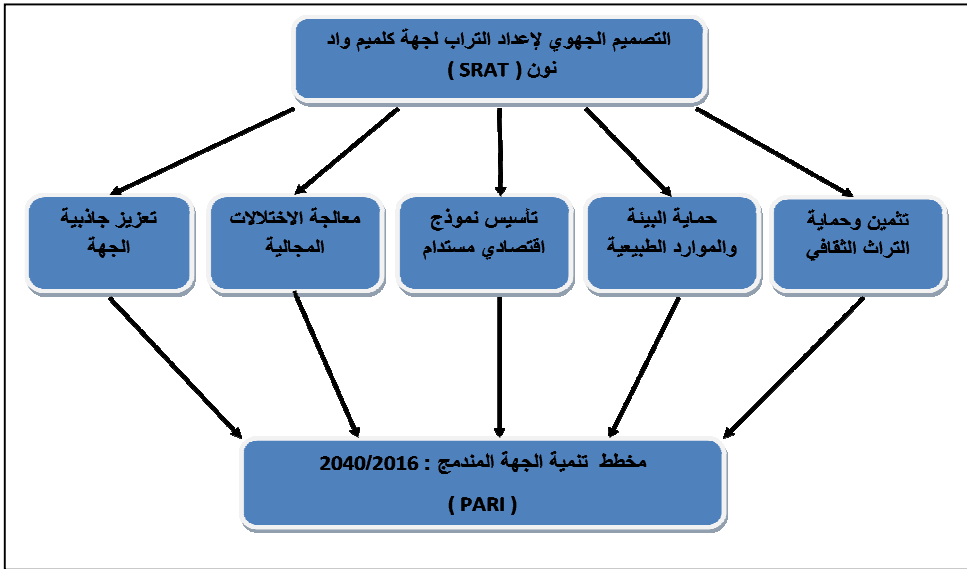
التصميم الجهوي لإعداد التراب لجهة كلميم واد نون ( SRAT )

تثمين وحماية التراث الثقافي

حماية البيئة والموارد الطبيعية

تأسيس نموذج اقتصادي مستدام

معالجة الاختلالات المجالية

تعزيز جاذبية الجهة

مخطط تنمية الجهة المندمج : 2040/2016

( PARI )